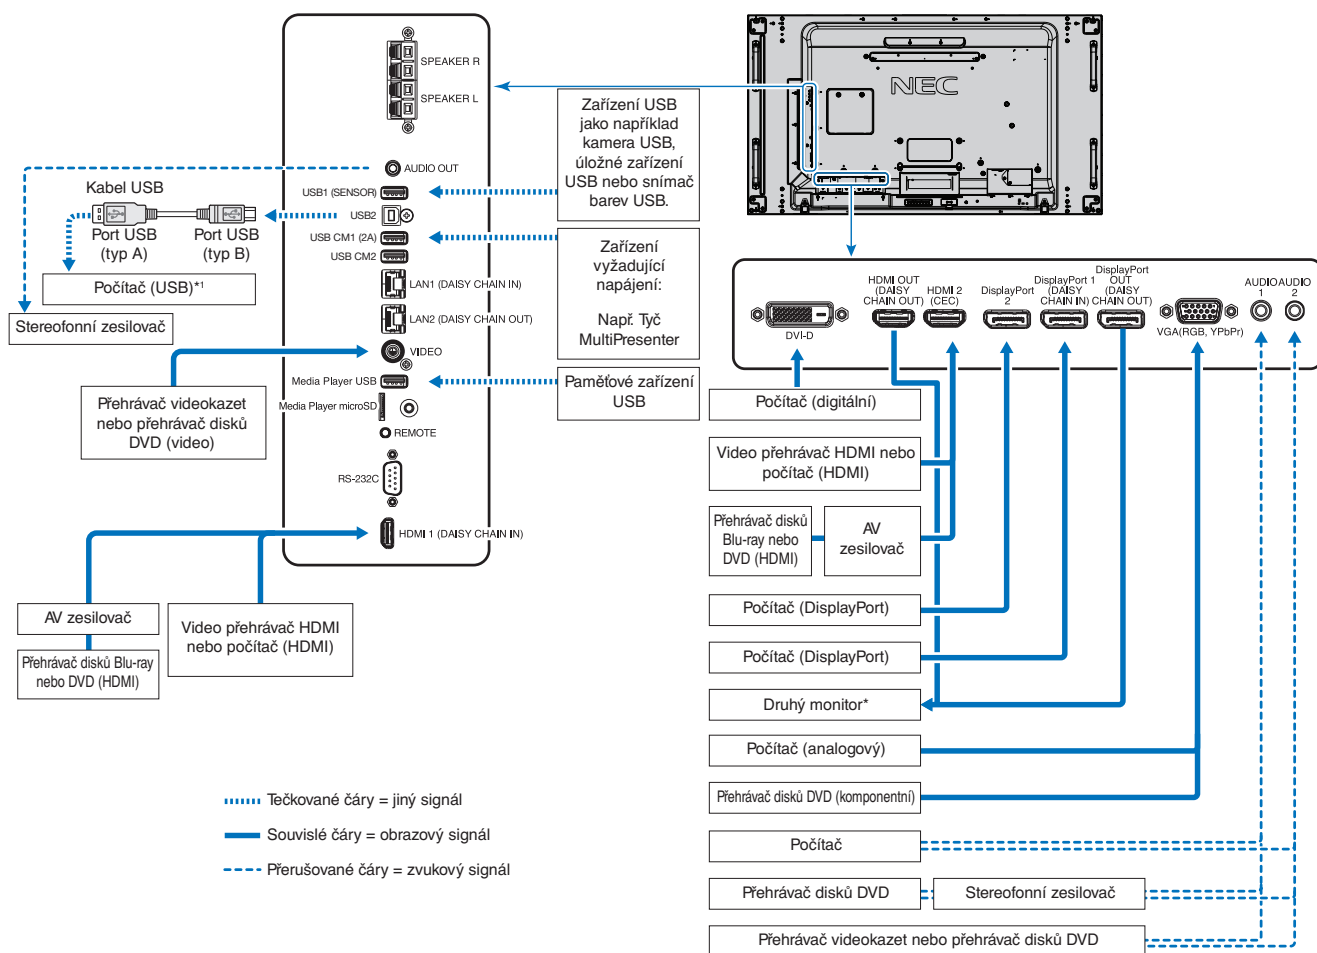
SPEAKER R
SPEAKER L
AUDIO OUT
USB1 (SENSOR)
USB2
USB CM1 (2A)
USB CM2
LAN1 (DAISY CHAIN IN)
LAN2 (DAISY CHAIN OUT)
VIDEO
Media Player USB
Media Player microSD
REMOTE
RS-232C
HDMI 1 (DAISY CHAIN IN)

Zařízení USB jako například kamera USB, úložné zařízení USB nebo snímač barev USB.

Zařízení vyžadující napájení:

Např. Tyč MultiPresenter

Paměťové zařízení USB

Kabel USB
Port USB (typ A)
Port USB (typ B)
Počítač (USB)*¹
Stereofonní zesilovač

Přehrávač videokazet nebo přehrávač disků DVD (video)

AV zesilovač
Přehrávač disků Blu-ray nebo DVD (HDMI)
Video přehrávač HDMI nebo počítač (HDMI)

Tečkované čáry = jiný signál
Souvislé čáry = obrazový signál
Přerušované čáry = zvukový signál

NEC

DVI-D
HDMI OUT (DAISY CHAIN OUT)
HDMI 2 (CEC)
DisplayPort 2
DisplayPort 1 (DAISY CHAIN IN)
DisplayPort OUT (DAISY CHAIN OUT)
VGA(RGB, YPbPr)
AUDIO 1
AUDIO 2

Počítač (digitální)
Video přehrávač HDMI nebo počítač (HDMI)
Přehrávač disků Blu-ray nebo DVD (HDMI)
AV zesilovač
Počítač (DisplayPort)
Počítač (DisplayPort)
Druhý monitor*
Počítač (analogový)
Přehrávač disků DVD (komponentní)
Počítač
Přehrávač disků DVD
Stereofonní zesilovač
Přehrávač videokazet nebo přehrávač disků DVD